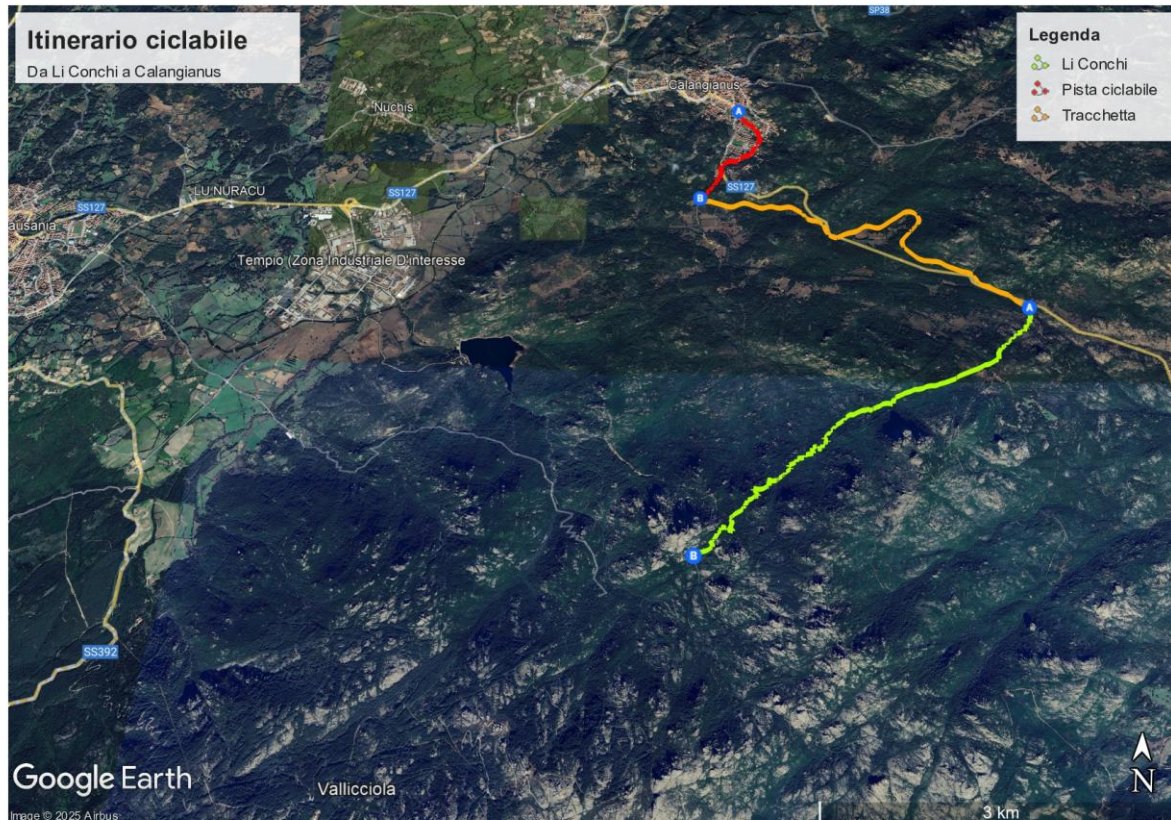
Itinerario ciclabile
Da Li Conchi a Calangianus

Legenda
Li Conchi
Pista ciclabile
Tracchetta

SP38
Calangianus
Nuchis
A
B
SS127
LU NURACU
SS127
ausania
SS127
Tempio (Zona Industriale D'interesse
A
B
SS392
Google Earth
Vallicciola
Image © 2025 Airbus
3 km
N